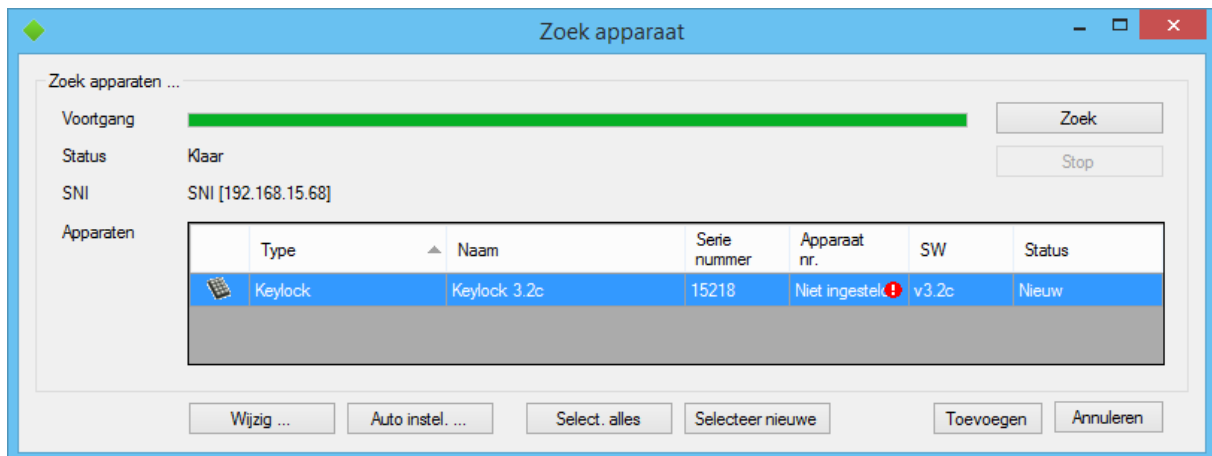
Zoek apparaat

Zoek apparaten ...

Voortgang

Zoek

Status Klaar

Stop

SNI SNI [192.168.15.68]

Apparaten

| | Type | Naam | Serie nummer | Apparaat nr. | SW | Status |
|---|---|---|---|---|---|---|
| | Keylock | Keylock 3.2c | 15218 | Niet ingestel | v3.2c | Nieuw |

Wijzig ...

Auto instel. ...

Select. alles

Selecteer nieuwe

Toevoegen

Annuleren